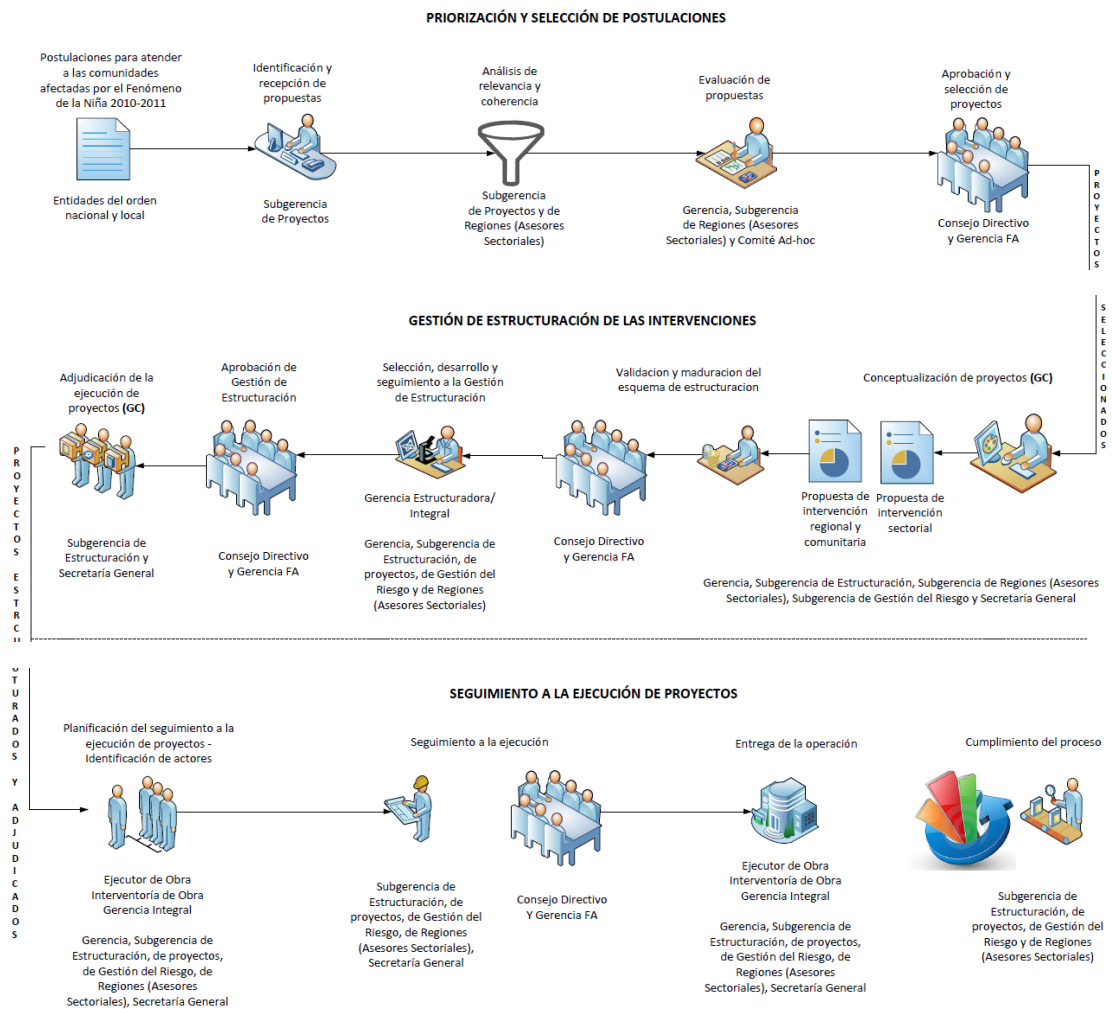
PRIORIZACIÓN Y SELECCIÓN DE POSTULACIONES

Postulaciones para atender a las comunidades afectadas por el Fenómeno de la Niña 2010-2011

Entidades del orden nacional y local

Identificación y recepción de propuestas

Subgerencia de Proyectos

Análisis de relevancia y coherencia

Subgerencia de Proyectos y de Regiones (Asesores Sectoriales)

Evaluación de propuestas

Gerencia, Subgerencia de Regiones (Asesores Sectoriales) y Comité Ad-hoc

Aprobación y selección de proyectos

Consejo Directivo y Gerencia FA

PROYECTOS SELECCIONADOS

GESTIÓN DE ESTRUCTURACIÓN DE LAS INTERVENCIONES

Conceptualización de proyectos (GC)

Propuesta de intervención sectorial

Propuesta de intervención regional y comunitaria

Gerencia, Subgerencia de Estructuración, Subgerencia de Regiones (Asesores Sectoriales), Subgerencia de Gestión del Riesgo y Secretaría General

Validacion y maduracion del esquema de estructuracion

Consejo Directivo y Gerencia FA

Selección, desarrollo y seguimiento a la Gestión de Estructuración

Gerencia Estructuradora/ Integral

Gerencia, Subgerencia de Estructuración, de proyectos, de Gestión del Riesgo y de Regiones (Asesores Sectoriales)

Aprobación de Gestión de Estructuración

Consejo Directivo y Gerencia FA

Adjudicación de la ejecución de proyectos (GC)

Subgerencia de Estructuración y Secretaría General

PROYECTOS ESTRUCTURADOS Y ADJUDICADOS

SEGUIMIENTO A LA EJECUCIÓN DE PROYECTOS

Planificación del seguimiento a la ejecución de proyectos - Identificación de actores

Ejecutor de Obra
Interventoría de Obra
Gerencia Integral

Gerencia, Subgerencia de Estructuración, de proyectos, de Gestión del Riesgo, de Regiones (Asesores Sectoriales), Secretaría General

Seguimiento a la ejecución

Subgerencia de Estructuración, de proyectos, de Gestión del Riesgo, de Regiones (Asesores Sectoriales), Secretaría General

Consejo Directivo Y Gerencia FA

Entrega de la operación

Ejecutor de Obra
Interventoría de Obra
Gerencia Integral

Gerencia, Subgerencia de Estructuración, de proyectos, de Gestión del Riesgo, de Regiones (Asesores Sectoriales), Secretaría General

Cumplimiento del proceso

Subgerencia de Estructuración, de proyectos, de Gestión del Riesgo y de Regiones (Asesores Sectoriales)